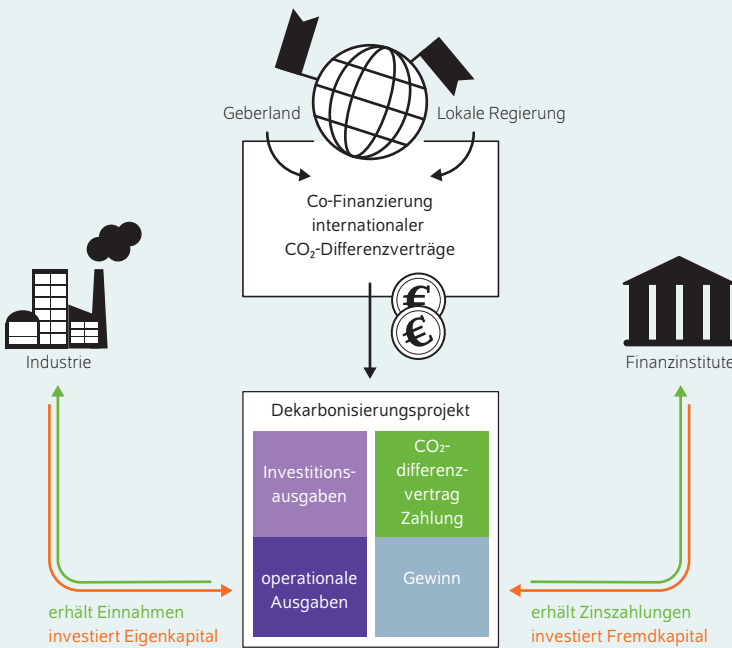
Geberland

Lokale Regierung

Co-Finanzierung internationaler $CO_2$-Differenzverträge

Industrie

Finanzinstitute

Dekarbonisierungsprojekt

Investitionsausgaben

$CO_2$-differenzvertrag Zahlung

operationale Ausgaben

Gewinn

erhält Einnahmen
investiert Eigenkapital

erhält Zinszahlungen
investiert Fremdkapital